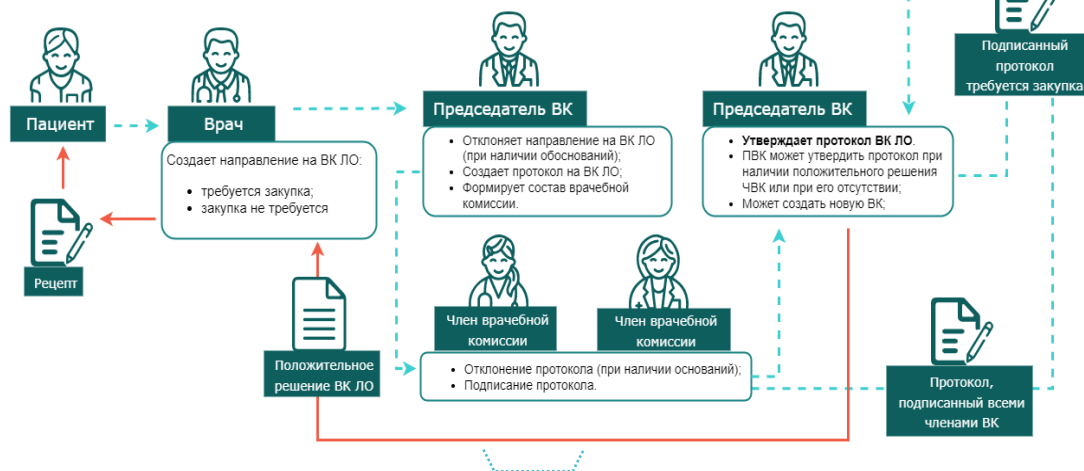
Пациент

Врач

Создает направление на ВК ЛО:

- требуется закупка;
- закупка не требуется

Рецепт

Председатель ВК

- Отклоняет направление на ВК ЛО (при наличии обоснований);
- Создает протокол на ВК ЛО;
- Формирует состав врачебной комиссии.

Председатель ВК

- Утверждает протокол ВК ЛО.
- ПВК может утвердить протокол при наличии положительного решения ЧВК или при его отсутствии;
- Может создать новую ВК;

Подписанный протокол требуется закупка

Член врачебной комиссии

Член врачебной комиссии

Положительное решение ВК ЛО

- Отклонение протокола (при наличии оснований);
- Подписание протокола.

Протокол, подписанный всеми членами ВК